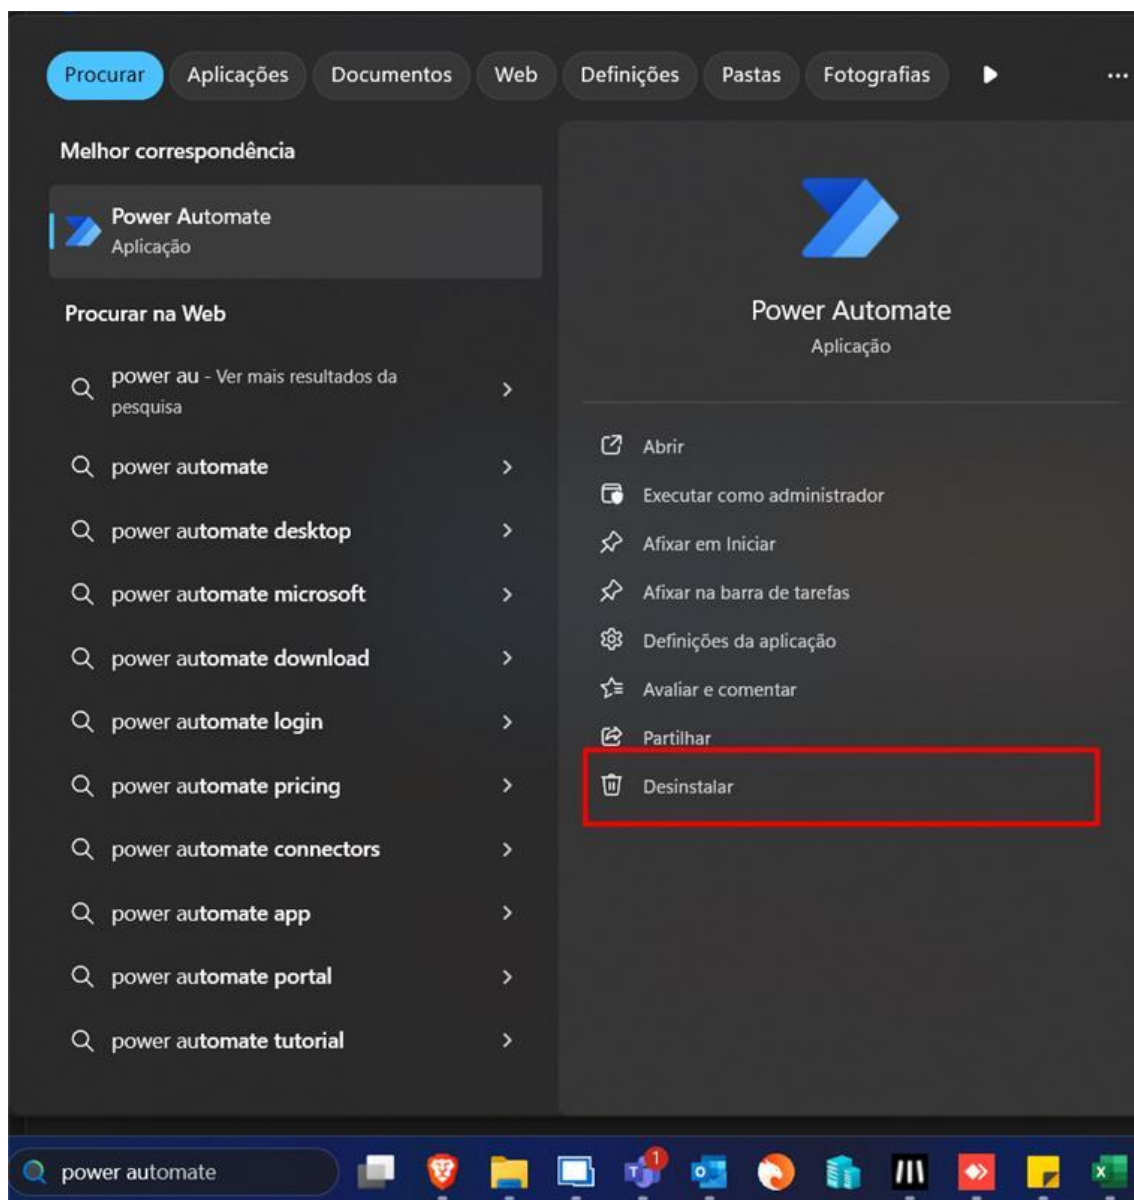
Procurar Aplicações Documentos Web Definições Pastas Fotografias ...

Melhor correspondência

Power Automate
Aplicação

Procurar na Web

power au - Ver mais resultados da pesquisa

power automate

power automate desktop

power automate microsoft

power automate download

power automate login

power automate pricing

power automate connectors

power automate app

power automate portal

power automate tutorial

Power Automate
Aplicação

Abrir

Executar como administrador

Afixar em Iniciar

Afixar na barra de tarefas

Definições da aplicação

Avaliar e comentar

Partilhar

Desinstalar

power automate

1